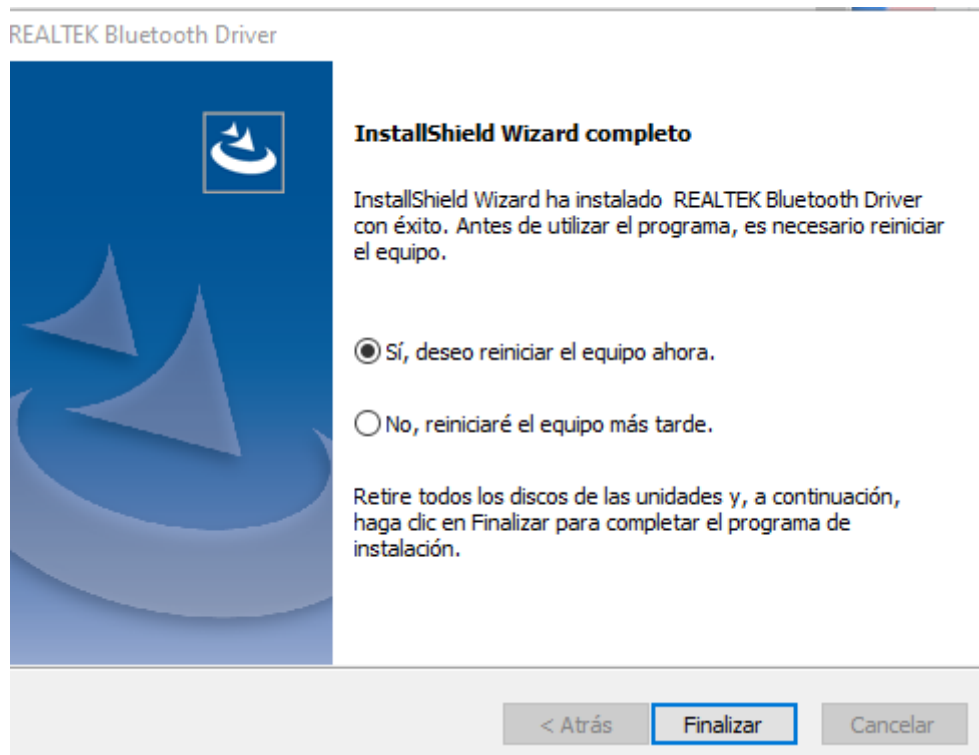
REALTEK Bluetooth Driver

InstallShield Wizard completo

InstallShield Wizard ha instalado REALTEK Bluetooth Driver con éxito. Antes de utilizar el programa, es necesario reiniciar el equipo.

Sí, deseo reiniciar el equipo ahora.

No, reiniciaré el equipo más tarde.

Retire todos los discos de las unidades y, a continuación, haga clic en Finalizar para completar el programa de instalación.

< Atrás

Finalizar

Cancelar